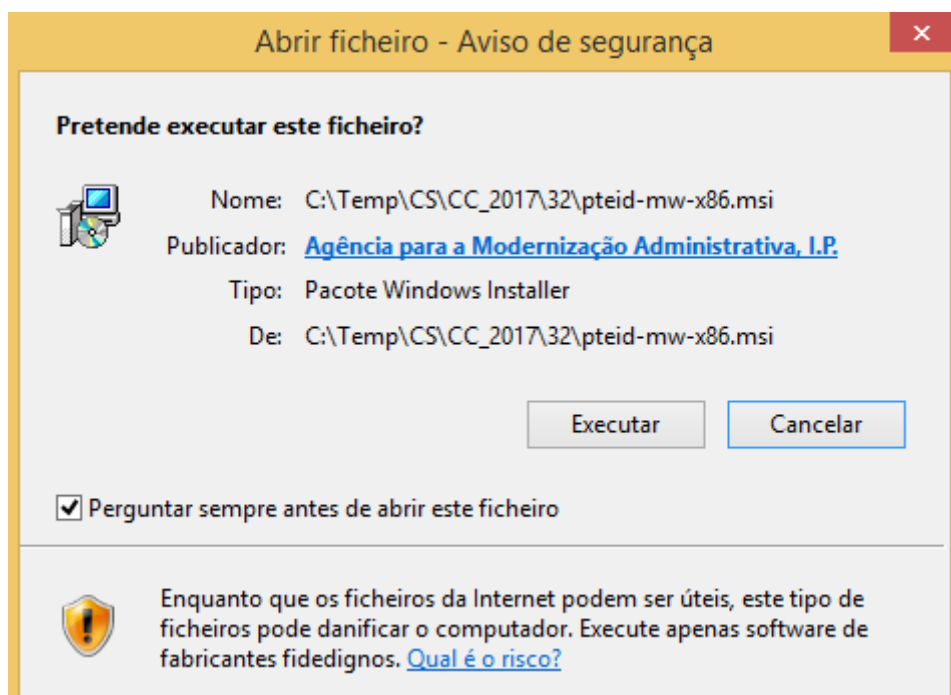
Abrir ficheiro - Aviso de segurança

Pretende executar este ficheiro?

Nome: C:\Temp\CS\CC_2017\32\pteid-mw-x86.msi

Publicador: Agência para a Modernização Administrativa, I.P.

Tipo: Pacote Windows Installer

De: C:\Temp\CS\CC_2017\32\pteid-mw-x86.msi

Executar

Cancelar

Perguntar sempre antes de abrir este ficheiro

Enquanto que os ficheiros da Internet podem ser úteis, este tipo de ficheiros pode danificar o computador. Execute apenas software de fabricantes fidedignos. Qual é o risco?